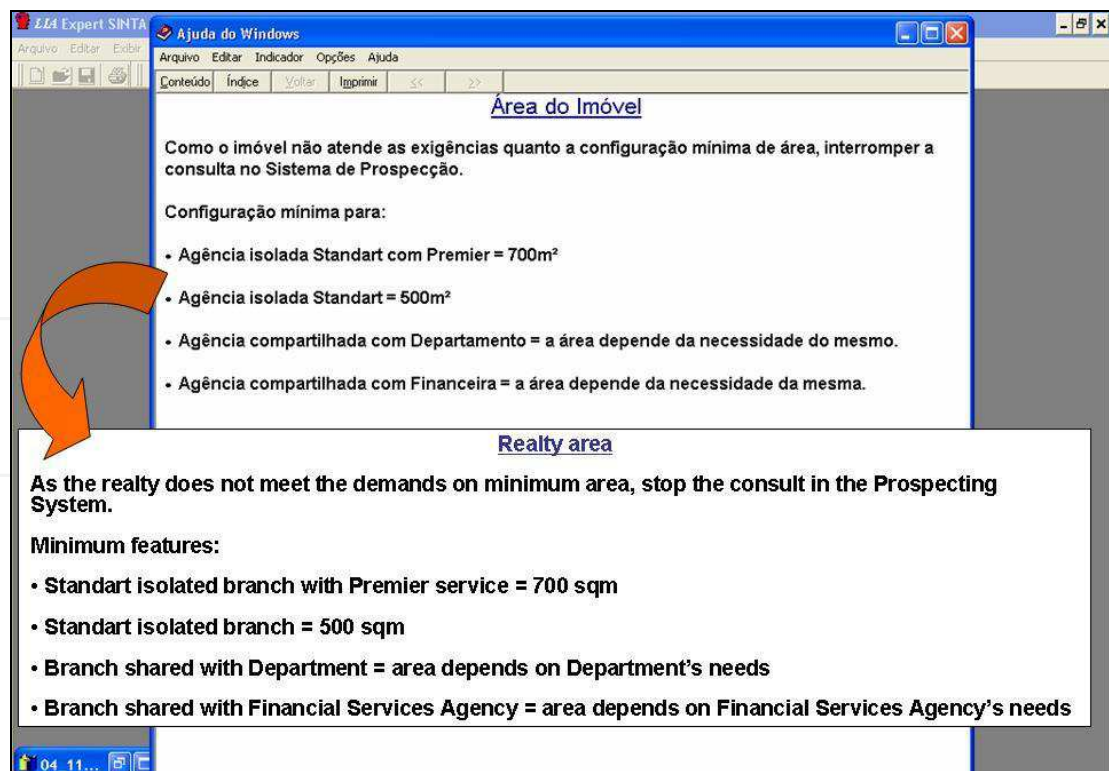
LIA Expert SINTA
Arquivo Editar Exibir

Ajuda do Windows
Arquivo Editar Indicador Opções Ajuda
Conteúdo Índice Voltar Imprimir << >>

Área do Imóvel

Como o imóvel não atende as exigências quanto a configuração mínima de área, interromper a consulta no Sistema de Prospecção.

Configuração mínima para:

• Agência isolada Standart com Premier = 700m²

• Agência isolada Standart = 500m²

• Agência compartilhada com Departamento = a área depende da necessidade do mesmo.

• Agência compartilhada com Financeira = a área depende da necessidade da mesma.

Realty area

As the realty does not meet the demands on minimum area, stop the consult in the Prospecting System.

Minimum features:

• Standart isolated branch with Premier service = 700 sqm

• Standart isolated branch = 500 sqm

• Branch shared with Department = area depends on Department's needs

• Branch shared with Financial Services Agency = area depends on Financial Services Agency's needs

04 11...